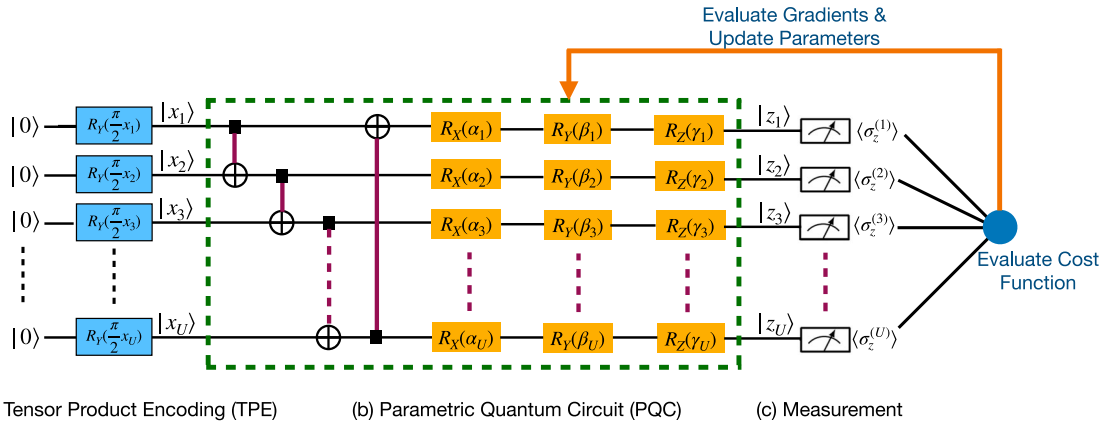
Evaluate Gradients & Update Parameters

$|0\rangle$ $R_Y(\frac{\pi}{2}x_1)$ $|x_1\rangle$ $R_X(\alpha_1)$ $R_Y(\beta_1)$ $R_Z(\gamma_1)$ $|z_1\rangle$ $\langle\sigma_z^{(1)}\rangle$

$|0\rangle$ $R_Y(\frac{\pi}{2}x_2)$ $|x_2\rangle$ $R_X(\alpha_2)$ $R_Y(\beta_2)$ $R_Z(\gamma_2)$ $|z_2\rangle$ $\langle\sigma_z^{(2)}\rangle$

$|0\rangle$ $R_Y(\frac{\pi}{2}x_3)$ $|x_3\rangle$ $R_X(\alpha_3)$ $R_Y(\beta_3)$ $R_Z(\gamma_3)$ $|z_3\rangle$ $\langle\sigma_z^{(3)}\rangle$

$|0\rangle$ $R_Y(\frac{\pi}{2}x_U)$ $|x_U\rangle$ $R_X(\alpha_U)$ $R_Y(\beta_U)$ $R_Z(\gamma_U)$ $|z_U\rangle$ $\langle\sigma_z^{(U)}\rangle$

Evaluate Cost Function

Tensor Product Encoding (TPE) (b) Parametric Quantum Circuit (PQC) (c) Measurement